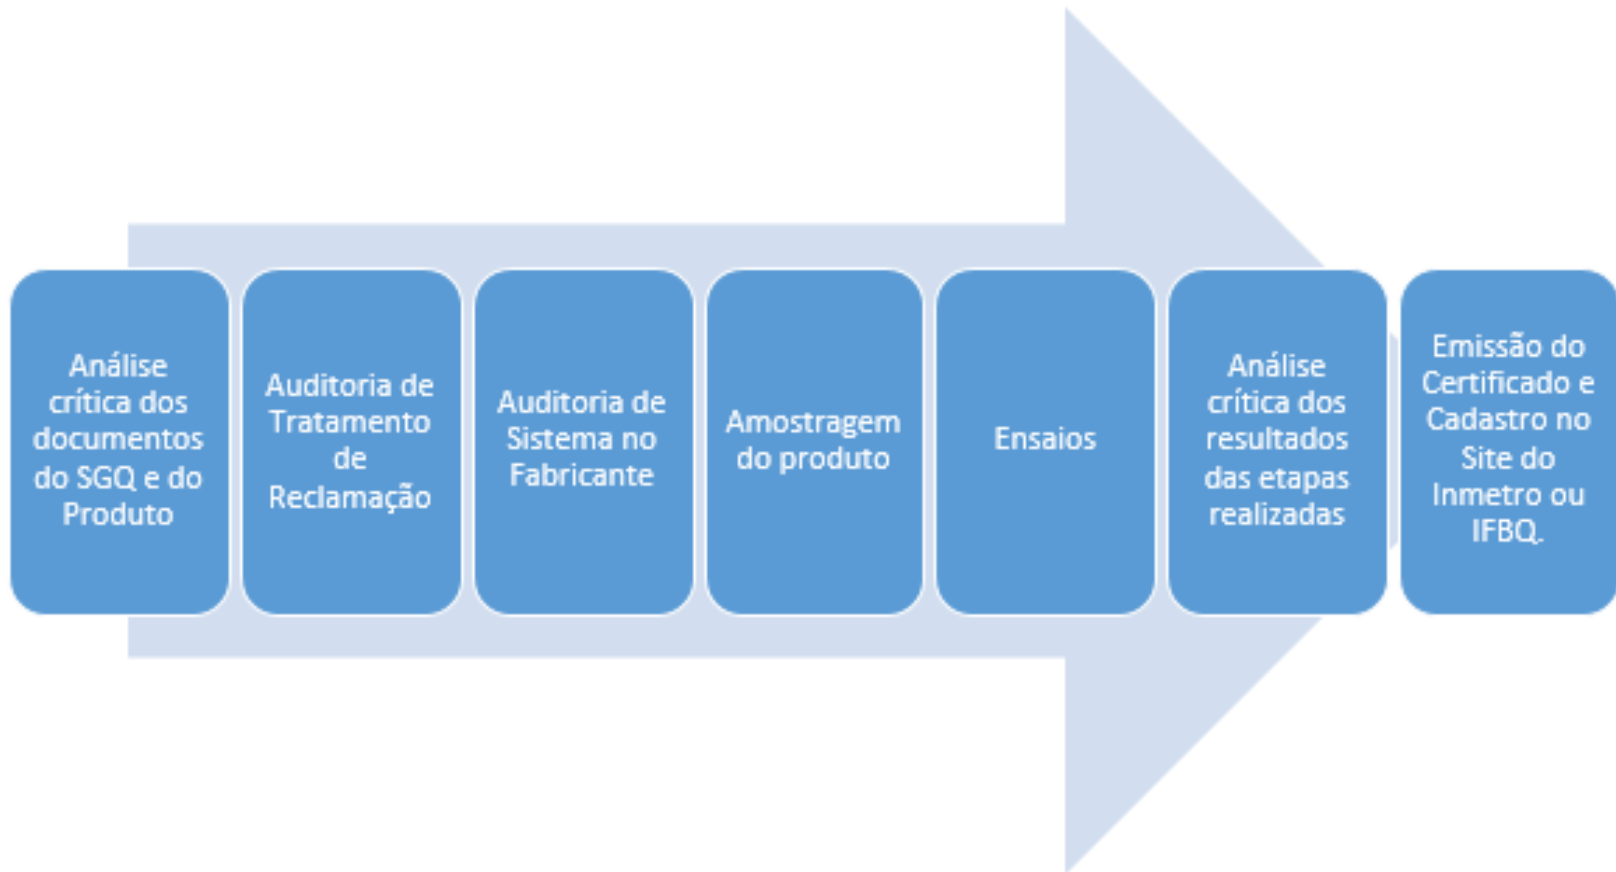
Análise crítica dos documentos do SGQ e do Produto

Auditoria de Tratamento de Reclamação

Auditoria de Sistema no Fabricante

Amostragem do produto

Ensaios

Análise crítica dos resultados das etapas realizadas

Emissão do Certificado e Cadastro no Site do Inmetro ou IFBQ.